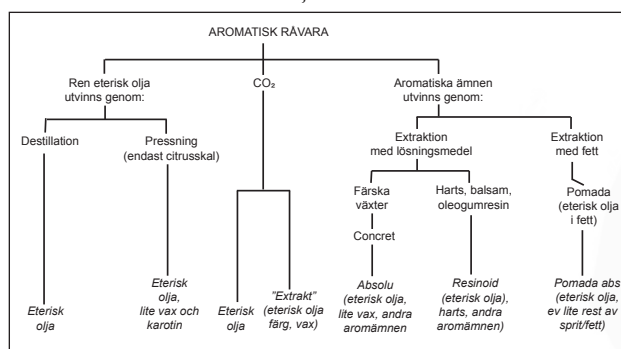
AROMATISK RÅVARA

Ren eterisk olja utvinns genom:

Destillation

Pressning (endast citrusskal)

$CO_2$

Aromatiska ämnen utvinns genom:

Extraktion med lösningsmedel

Extraktion med fett

Färska växter

Harts, balsam, oleogumresin

Pomada (eterisk olja i fett)

Concret

Eterisk olja

Eterisk olja, lite vax och karotin

Eterisk olja

"Extrakt" (eterisk olja färg, vax)

Absolu (eterisk olja, lite vax, andra aromämnen)

Resinoid (eterisk olja), harts, andra aromämnen)

Pomada abs (eterisk olja, ev lite rest av sprit/fett)